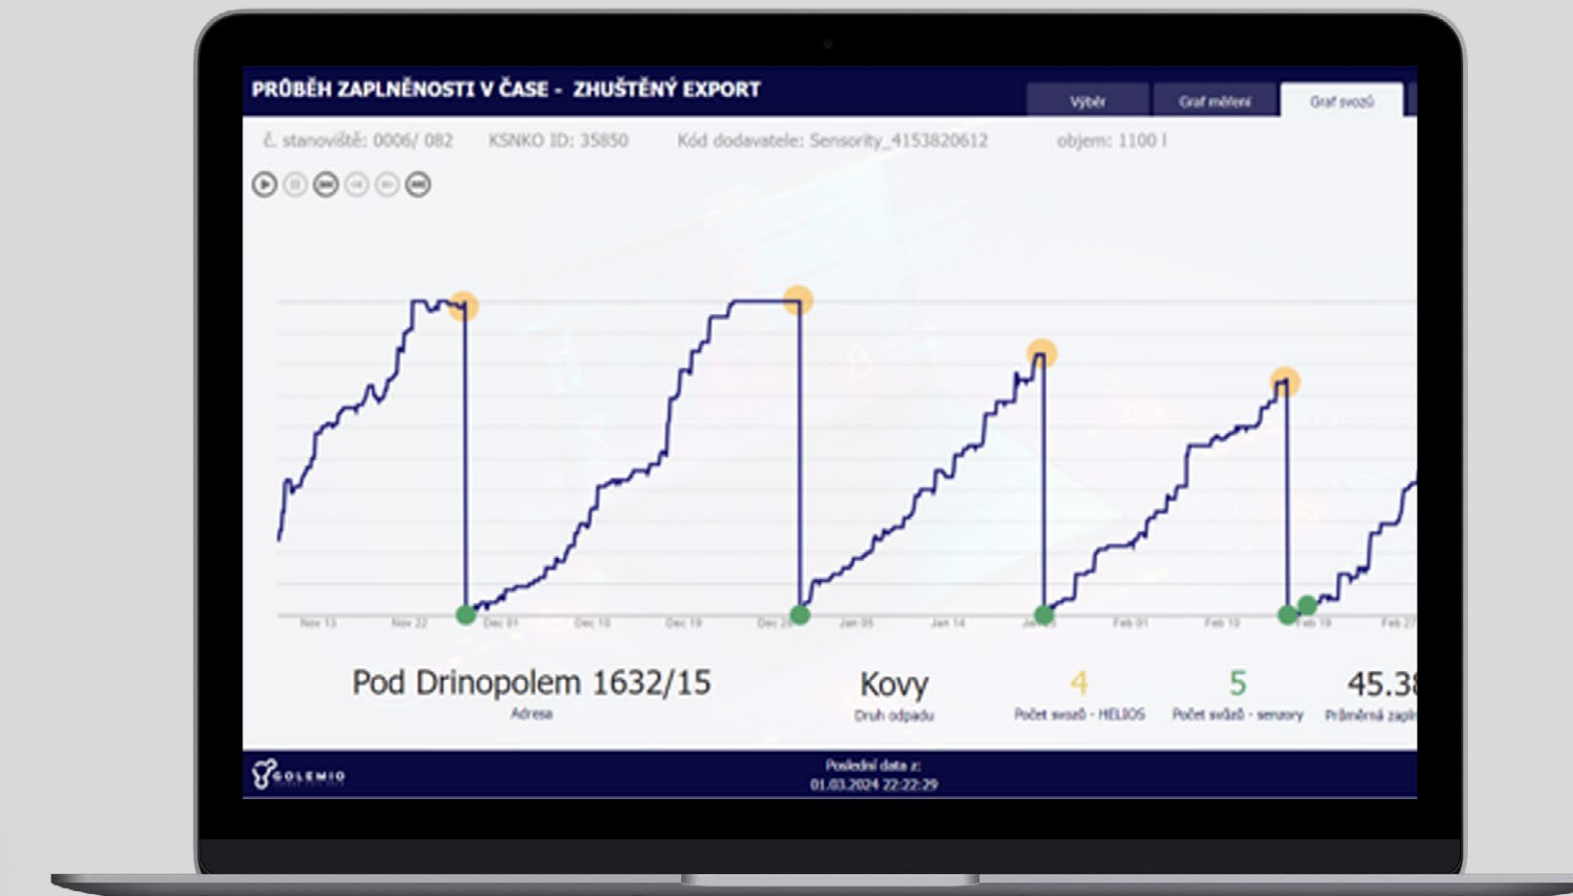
PRŮBĚH ZAPLNĚNOSTI V ČASE - ZHUŠTĚNÝ EXPORT

Výběr | Graf měření | Graf svozů

č. stanoviště: 0006/ 082 KSNKO ID: 35850 Kód dodavatele: Sensority_4153820612 objem: 1100 l

Nov 13 Nov 22 Dec 01 Dec 10 Dec 19 Dec 2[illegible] Jan 05 Jan 14 Ja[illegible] Feb 01 Feb 10 Feb 19 Feb 27

Pod Drinopolem 1632/15
Adresa

Kovy
Druh odpadu

4
Počet svozů - HELIOS

5
Počet svozů - senzory

45.3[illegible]
Průměrná zapl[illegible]

GOLEMIO

Poslední data z:
01.03.2024 22:22:29